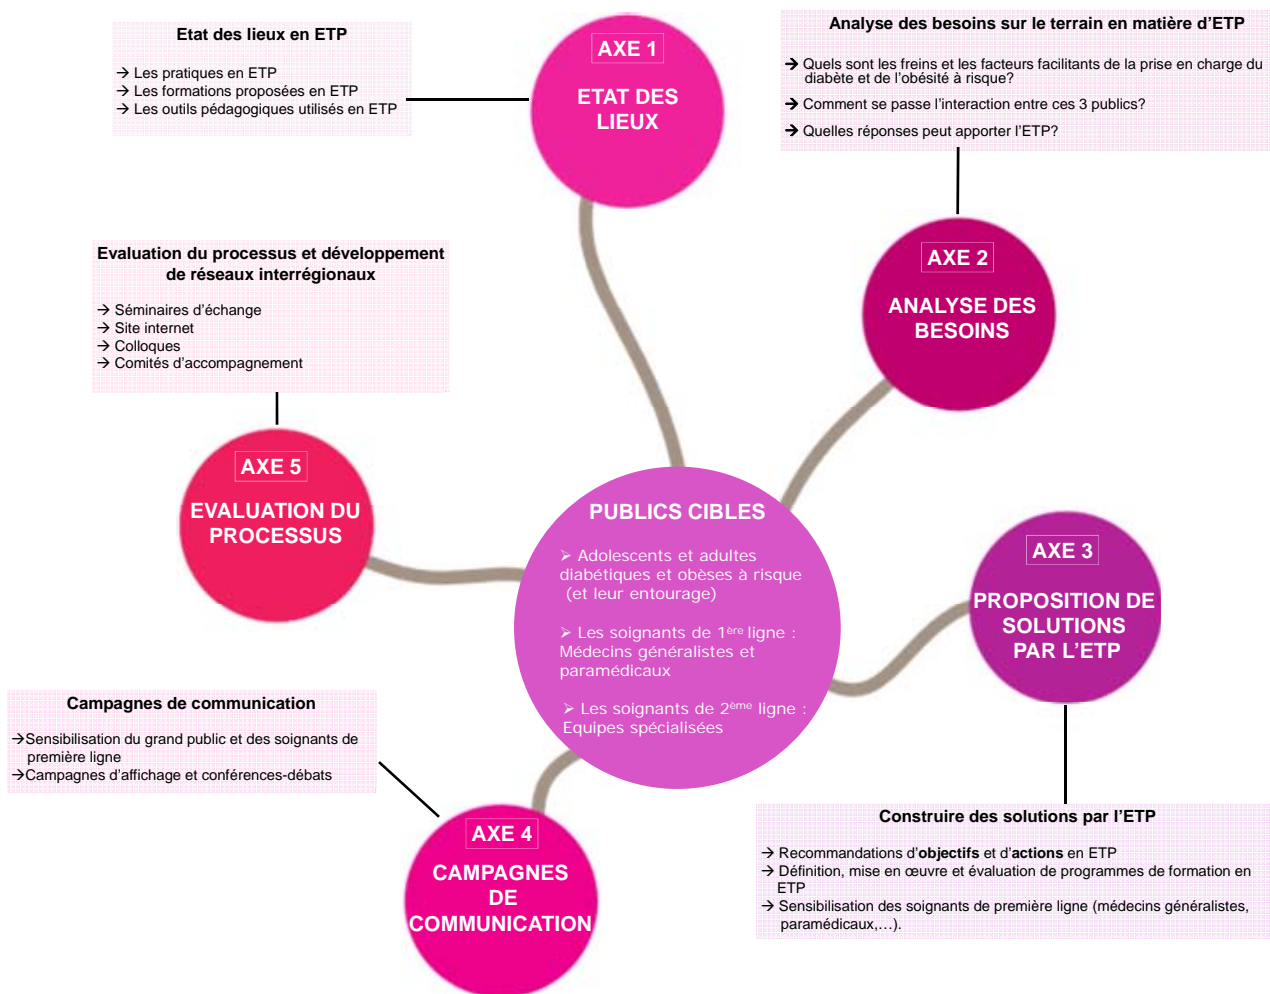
Etat des lieux en ETP

→ Les pratiques en ETP
→ Les formations proposées en ETP
→ Les outils pédagogiques utilisés en ETP

AXE 1

ETAT DES LIEUX

Analyse des besoins sur le terrain en matière d'ETP

→ Quels sont les freins et les facteurs facilitants de la prise en charge du diabète et de l'obésité à risque?

→ Comment se passe l'interaction entre ces 3 publics?

→ Quelles réponses peut apporter l'ETP?

Evaluation du processus et développement de réseaux interrégionaux

→ Séminaires d'échange
→ Site internet
→ Colloques
→ Comités d'accompagnement

AXE 2

ANALYSE DES BESOINS

AXE 5

EVALUATION DU PROCESSUS

PUBLICS CIBLES

➤ Adolescents et adultes diabétiques et obèses à risque (et leur entourage)

➤ Les soignants de 1ère ligne : Médecins généralistes et paramédicaux

➤ Les soignants de 2ème ligne : Equipes spécialisées

AXE 3

PROPOSITION DE SOLUTIONS PAR L'ETP

Campagnes de communication

→Sensibilisation du grand public et des soignants de première ligne
→Campagnes d'affichage et conférences-débats

AXE 4

CAMPAGNES DE COMMUNICATION

Construire des solutions par l'ETP

→ Recommandations d'**objectifs** et d'**actions** en ETP
→ Définition, mise en œuvre et évaluation de programmes de formation en ETP
→ Sensibilisation des soignants de première ligne (médecins généralistes, paramédicaux,…).